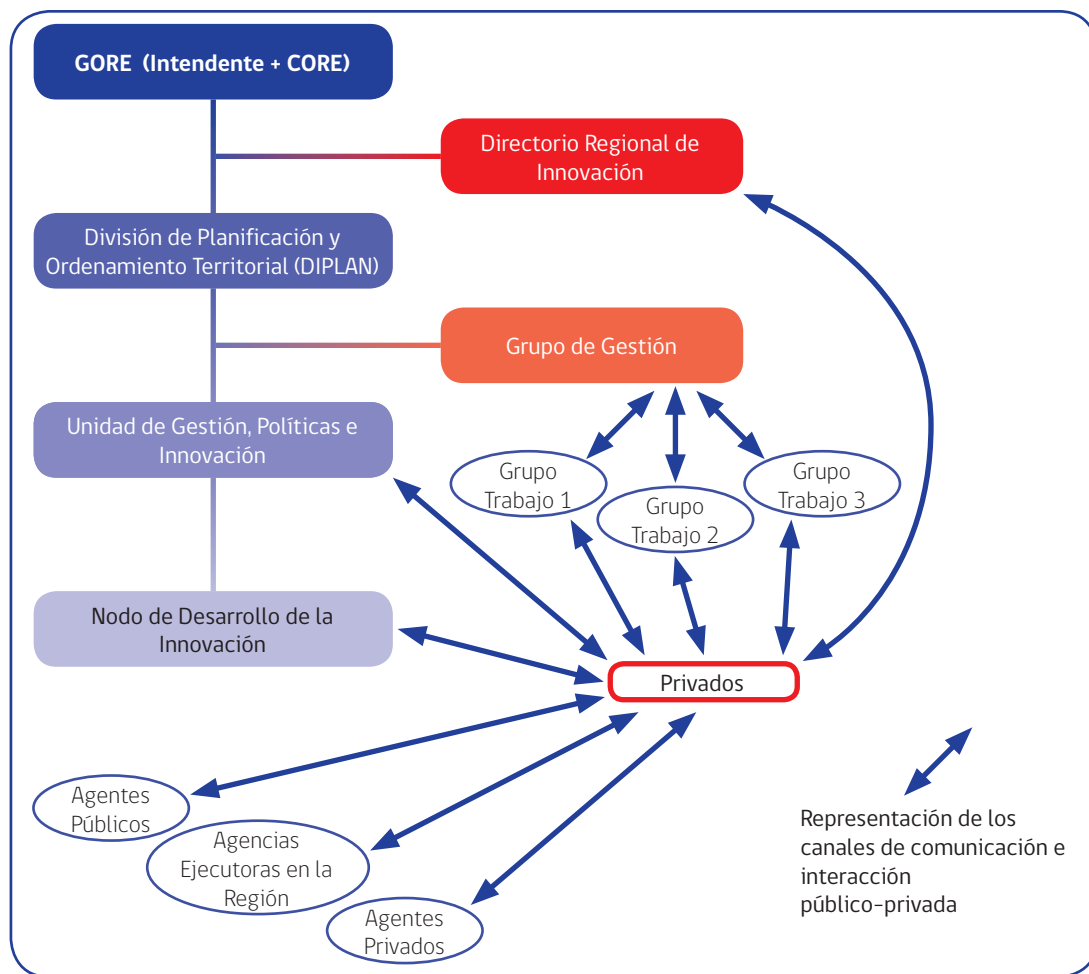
GORE (Intendente + CORE)

Directorio Regional de Innovación

División de Planificación y Ordenamiento Territorial (DIPLAN)

Grupo de Gestión

Unidad de Gestión, Políticas e Innovación

Grupo Trabajo 1

Grupo Trabajo 2

Grupo Trabajo 3

Nodo de Desarrollo de la Innovación

Privados

Agentes Públicos

Agencias Ejecutoras en la Región

Agentes Privados

Representación de los canales de comunicación e interacción público-privada